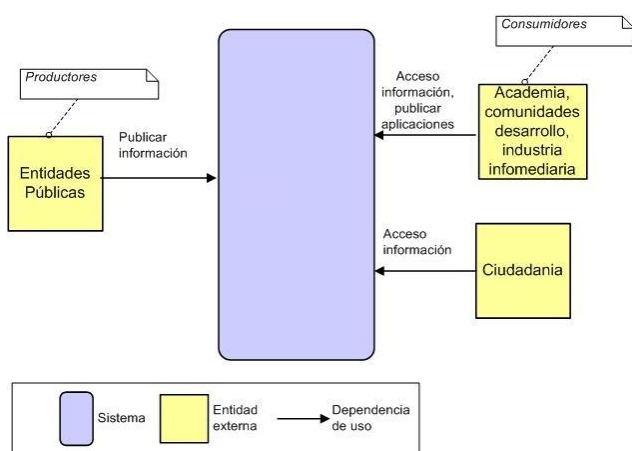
Consumidores

Productores

Acceso información, publicar aplicaciones

Academia, comunidades desarrollo, industria infomediaria

Publicar información

Entidades Públicas

Acceso información

Ciudadania

Sistema

Entidad externa

Dependencia de uso